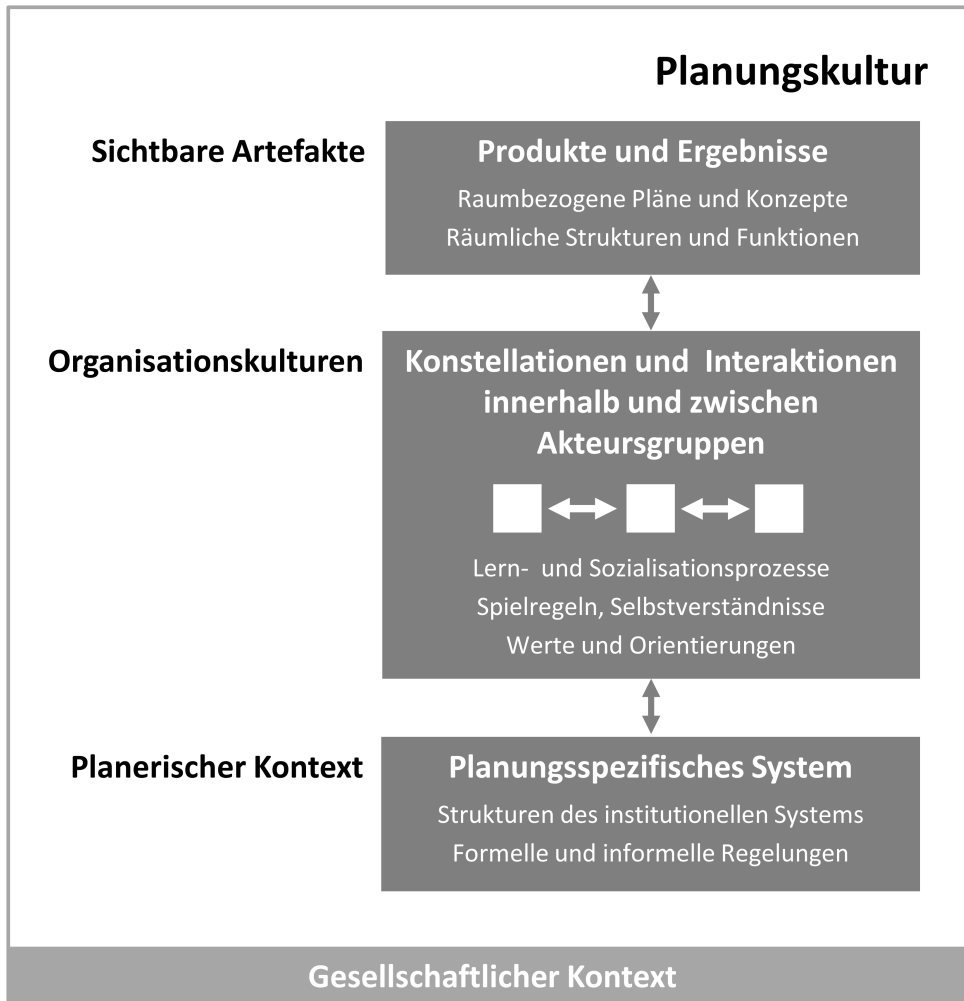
Planungskultur

Sichtbare Artefakte

Produkte und Ergebnisse

Raumbezogene Pläne und Konzepte
Räumliche Strukturen und Funktionen

Organisationskulturen

Konstellationen und Interaktionen innerhalb und zwischen Akteursgruppen

Lern- und Sozialisationsprozesse
Spielregeln, Selbstverständnisse
Werte und Orientierungen

Planerischer Kontext

Planungsspezifisches System

Strukturen des institutionellen Systems
Formelle und informelle Regelungen

Gesellschaftlicher Kontext